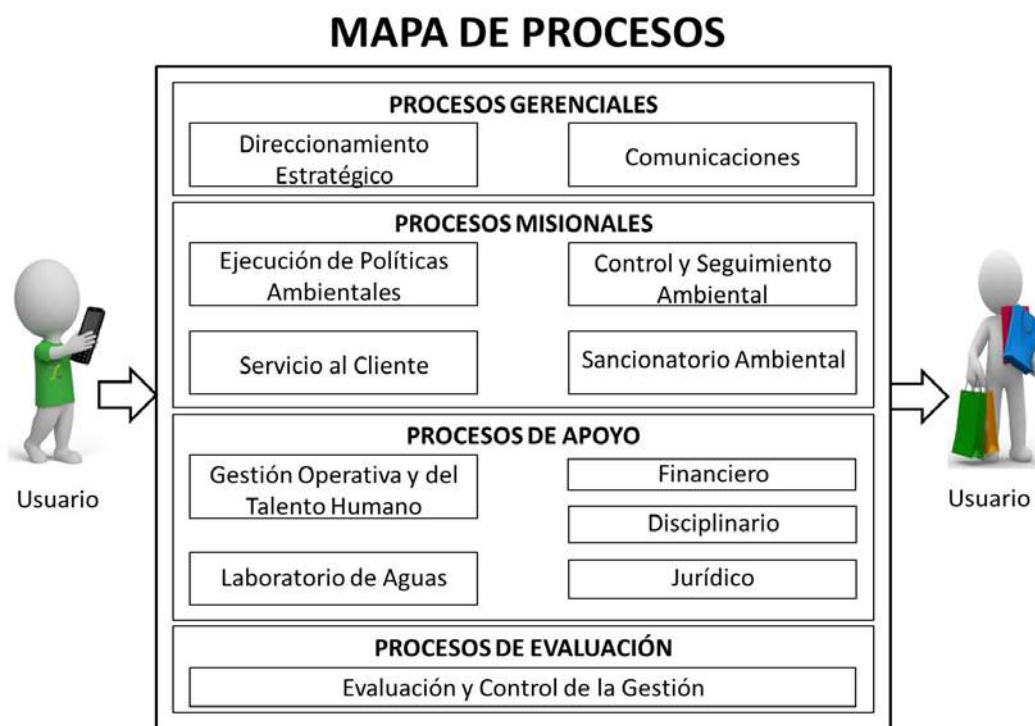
MAPA DE PROCESOS

Usuario

PROCESOS GERENCIALES

Direccionamiento Estratégico

Comunicaciones

PROCESOS MISIONALES

Ejecución de Políticas Ambientales

Control y Seguimiento Ambiental

Servicio al Cliente

Sancionatorio Ambiental

PROCESOS DE APOYO

Gestión Operativa y del Talento Humano

Financiero

Disciplinario

Laboratorio de Aguas

Jurídico

PROCESOS DE EVALUACIÓN

Evaluación y Control de la Gestión

Usuario